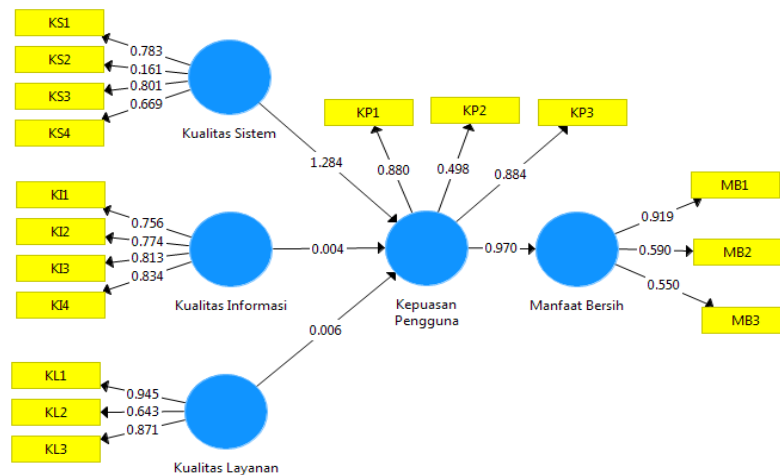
KS1
0.783
KS2
0.161
KS3
0.801
KS4
0.669
Kualitas Sistem

KP1
KP2
KP3
0.880
0.498
0.884

MB1
0.919
MB2
0.590
0.550
MB3

1.284

KI1
0.756
KI2
0.774
KI3
0.813
KI4
0.834
Kualitas Informasi

0.004
Kepuasan Pengguna
0.970
Manfaat Bersih

0.006

KL1
0.945
KL2
0.643
KL3
0.871
Kualitas Layanan